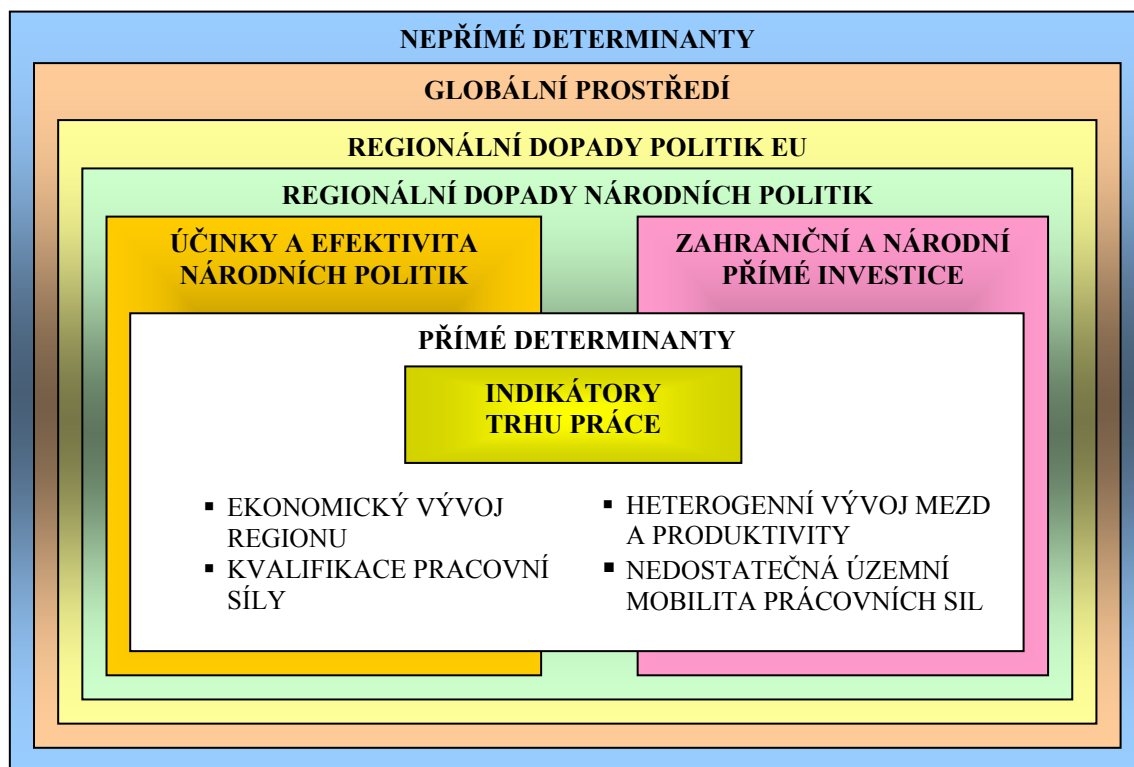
NEPŘÍMÉ DETERMINANTY

GLOBÁLNÍ PROSTŘEDÍ

REGIONÁLNÍ DOPADY POLITIK EU

REGIONÁLNÍ DOPADY NÁRODNÍCH POLITIK

ÚČINKY A EFEKTIVITA NÁRODNÍCH POLITIK

ZAHRANIČNÍ A NÁRODNÍ PŘÍMÉ INVESTICE

PŘÍMÉ DETERMINANTY

INDIKÁTORY TRHU PRÁCE

▪ EKONOMICKÝ VÝVOJ REGIONU
▪ KVALIFIKACE PRACOVNÍ SÍLY

▪ HETEROGENNÍ VÝVOJ MEZD A PRODUKTIVITY
▪ NEDOSTATEČNÁ ÚZEMNÍ MOBILITA PRÁCOVNÍCH SIL